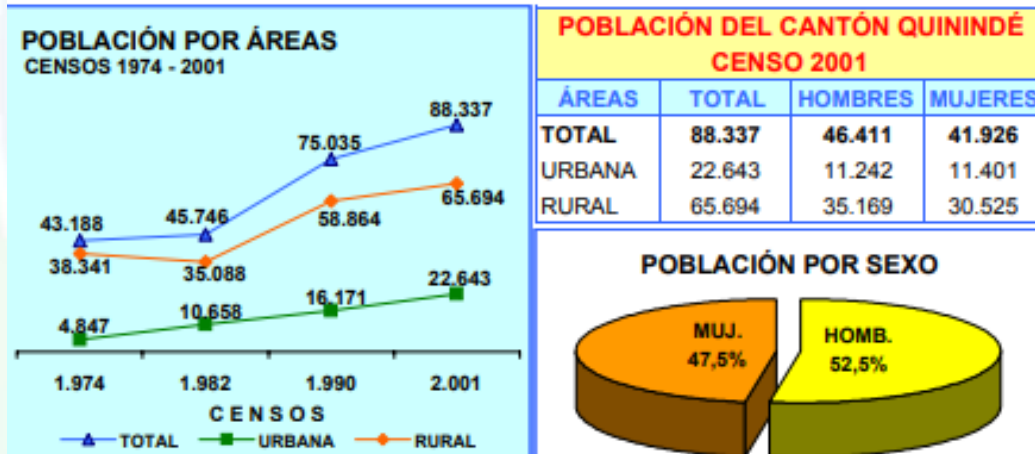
POBLACIÓN POR ÁREAS
CENSOS 1974 - 2001

88.337
75.035
43.188
45.746
58.864
65.694
38.341
35.088
22.643
16.171
10.658
4.847

1.974
1.982
1.990
2.001
CENSOS

TOTAL
URBANA
RURAL

POBLACIÓN DEL CANTÓN QUININDÉ
CENSO 2001

| ÁREAS | TOTAL | HOMBRES | MUJERES |
|---|---|---|---|
| TOTAL | 88.337 | 46.411 | 41.926 |
| URBANA | 22.643 | 11.242 | 11.401 |
| RURAL | 65.694 | 35.169 | 30.525 |

POBLACIÓN POR SEXO

MUJ.
47,5%

HOMB.
52,5%